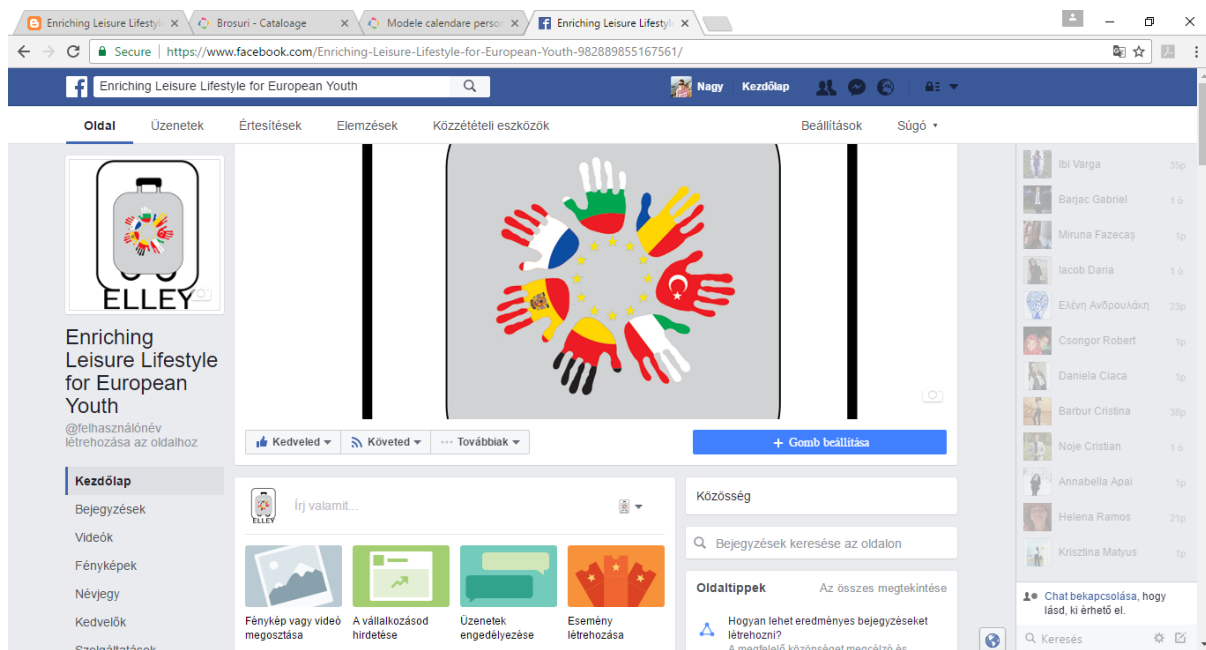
Enriching Leisure Lifesty | Brosuri - Cataloage | Modele calendare perso | Enriching Leisure Lifesty

Secure | https://www.facebook.com/Enriching-Leisure-Lifestyle-for-European-Youth-982889855167561/

Enriching Leisure Lifestyle for European Youth

Nagy Kezdőlap

Oldal Üzenetek Értesítések Elemzések Közzétételi eszközök Beállítások Súgó

ELLEY

Enriching Leisure Lifestyle for European Youth
@felhasználónév létrehozása az oldalhoz

Kezdőlap
Bejegyzések
Videók
Fényképek
Névjegy
Kedvelők
Szolgáltatások

Kedveled Követed Továbbiak

Gomb beállítása

ELLEY
Írj valamit...

Fénykép vagy videó megosztása
A vállalkozásod hirdetése
Üzenetek engedélyezése
Esemény létrehozása

Közösség

Bejegyzések keresése az oldalon

Oldaltippek Az összes megtekintése

Hogyan lehet eredményes bejegyzéseket létrehozni?
A megfelelő közönséget megcélzó és

Ibi Varga 35p
Barjac Gabriel 1 ó
Miruna Fazecaş 1p
Iacob Daria 1 ó
Ελένη Ανδρουλάκη 23p
Csongor Robert 1p
Daniela Ciaca 1p
Barbur Cristina 38p
Noje Cristian 1p
Annabella Apai 1p
Helena Ramos 21p
Krisztina Matyus 1p

Chat bekapcsolása, hogy lásd, ki érhető el.

Keresés